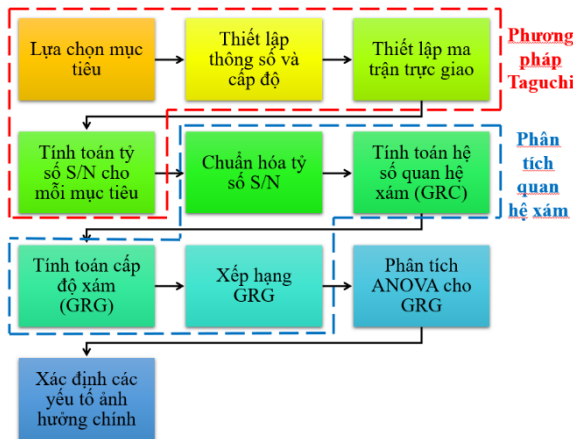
Lựa chọn mục tiêu

Thiết lập thông số và cấp độ

Thiết lập ma trận trực giao

Phương pháp Taguchi

Tính toán tỷ số S/N cho mỗi mục tiêu

Chuẩn hóa tỷ số S/N

Tính toán hệ số quan hệ xám (GRC)

Phân tích quan hệ xám

Tính toán cấp độ xám (GRG)

Xếp hạng GRG

Phân tích ANOVA cho GRG

Xác định các yếu tố ảnh hưởng chính